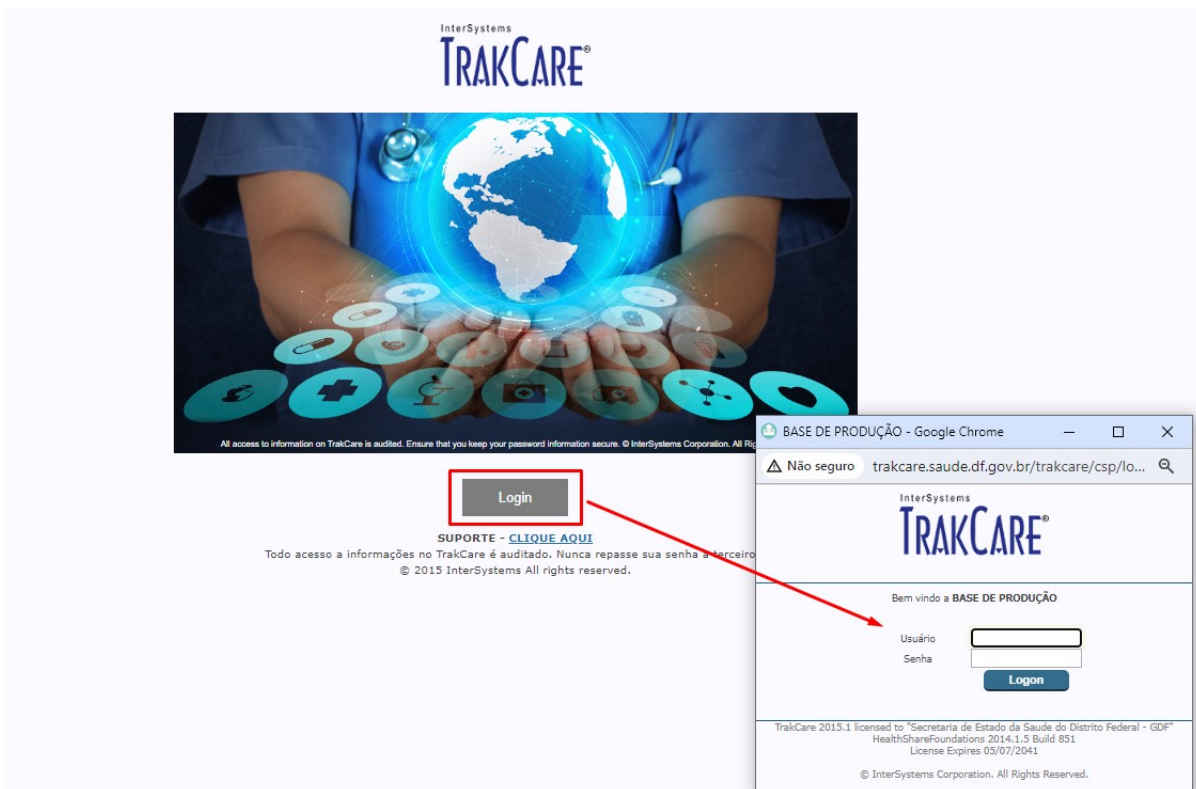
InterSystems
TRAKCARE®

All access to information on TrakCare is audited. Ensure that you keep your password information secure. © InterSystems Corporation. All Ri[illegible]

Login

SUPORTE - CLIQUE AQUI
Todo acesso a informações no TrakCare é auditado. Nunca repasse sua senha a terceiro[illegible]
© 2015 InterSystems All rights reserved.

BASE DE PRODUÇÃO - Google Chrome
Não seguro trakcare.saude.df.gov.br/trakcare/csp/lo...

InterSystems
TRAKCARE®

Bem vindo a BASE DE PRODUÇÃO

Usuário
Senha
Logon

TrakCare 2015.1 licensed to "Secretaria de Estado da Saude do Distrito Federal - GDF"
HealthShareFoundations 2014.1.5 Build 851
License Expires 05/07/2041

© InterSystems Corporation. All Rights Reserved.